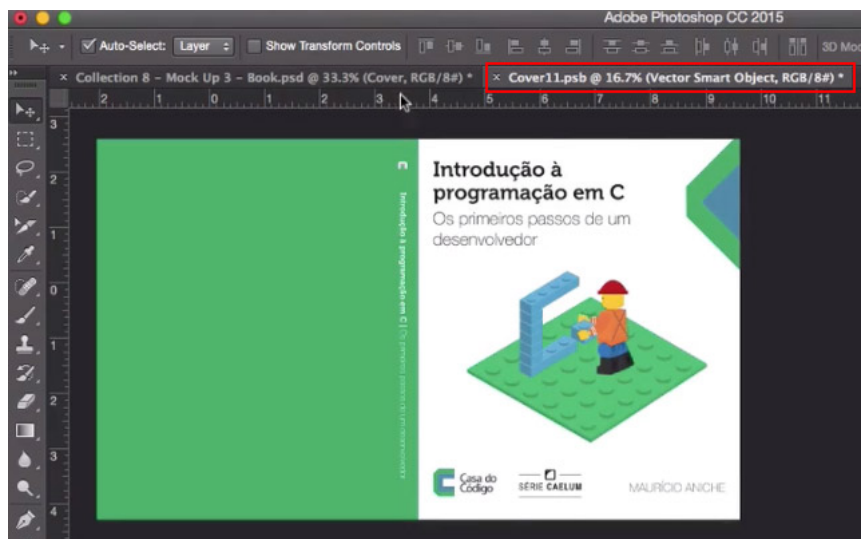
Adobe Photoshop CC 2015

Auto-Select: Layer Show Transform Controls 3D Mo

× Collection 8 – Mock Up 3 – Book.psd @ 33.3% (Cover, RGB/8#) * × Cover11.psb @ 16.7% (Vector Smart Object, RGB/8#) *

2 1 0 1 2 3 4 5 6 7 8 9 10 11

3 2 1 0 1 2 3 4

Introdução à programação em C | Os primeiros passos de um desenvolvedor

Introdução à programação em C

Os primeiros passos de um desenvolvedor

Casa do Código

SÉRIE CAELUM

MAURÍCIO ANICHE